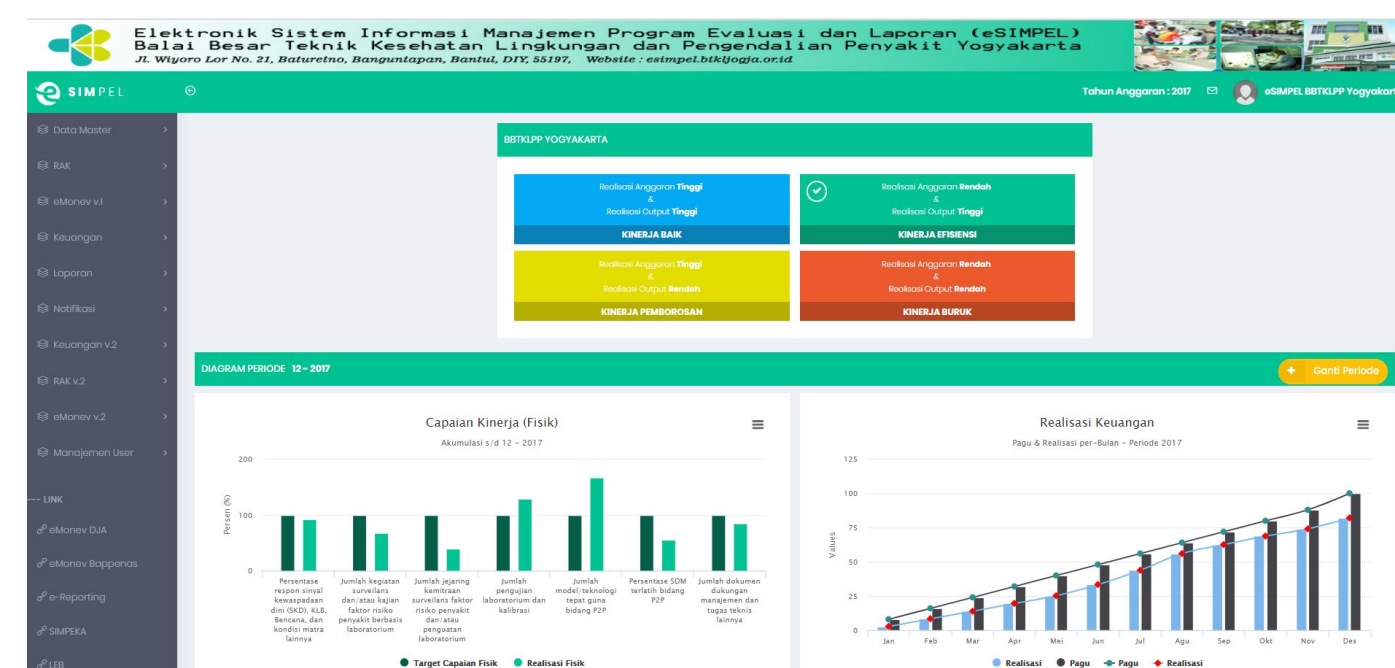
Elektronik Sistem Informasi Manajemen Program Evaluasi dan Laporan (eSIMPEL)
Balai Besar Teknik Kesehatan Lingkungan dan Pengendalian Penyakit Yogyakarta
Jl. Wiyoro Lor No. 21, Baturetno, Banguntapan, Bantul, DIY, 55197, Website : esimpel.btkljogja.or.id

SIMPEL

Tahun Anggaran : 2017 eSIMPEL BBTKLPP Yogyakart

Data Master
RAK
eMonev v.1
Keuangan
Laporan
Notifikasi
Keuangan v.2
RAK v.2
eMonev v.2
Manajemen User
--- LINK
eMonev DJA
eMonev Bappenas
e-Reporting
SIMPEKA
LEB

BBTKLPP YOGYAKARTA

Realisasi Anggaran Tinggi
&
Realisasi Output Tinggi
KINERJA BAIK

Realisasi Anggaran Rendah
&
Realisasi Output Tinggi
KINERJA EFISIENSI

Realisasi Anggaran Tinggi
&
Realisasi Output Rendah
KINERJA PEMBOROSAN

Realisasi Anggaran Rendah
&
Realisasi Output Rendah
KINERJA BURUK

DIAGRAM PERIODE 12 - 2017

Ganti Periode

Capaian Kinerja (Fisik)
Akumulasi s/d 12 - 2017
200
100
0
Persen (%)
Persentase respon sinyal kewaspadaan dini (SKD), KLB, Bencana, dan kondisi matra lainnya
Jumlah kegiatan surveilans dan/atau kajian faktor risiko penyakit berbasis laboratorium
Jumlah jejaring kemitraan surveilans faktor risiko penyakit dan/atau penguatan laboratorium
Jumlah pengujian laboratorium dan kalibrasi
Jumlah model/teknologi tepat guna bidang P2P
Persentase SDM terlatih bidang P2P
Jumlah dokumen dukungan manajemen dan tugas teknis lainnya
Target Capaian Fisik
Realisasi Fisik

Realisasi Keuangan
Pagu & Realisasi per-Bulan - Periode 2017
125
100
75
50
25
0
Values
Jan Feb Mar Apr Mei Jun Jul Agu Sep Okt Nov Des
Realisasi Pagu Pagu Realisasi